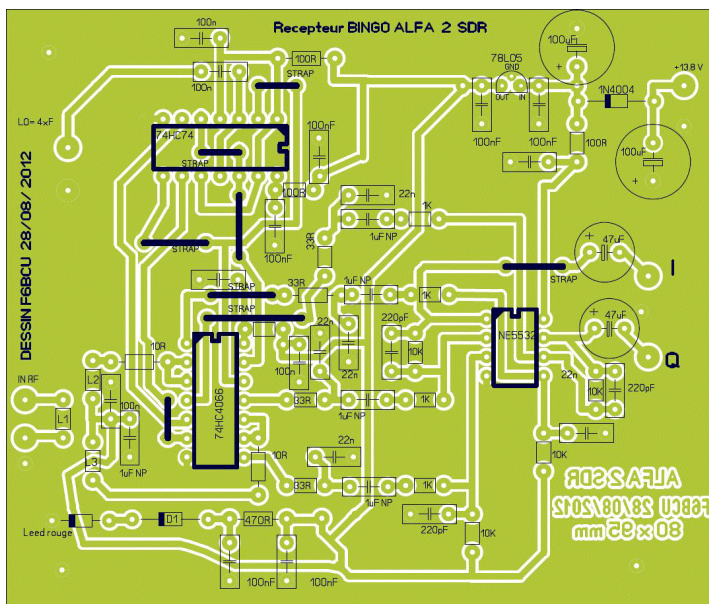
Recepteur BINGO ALFA 2 SDR

100n
100R
STRAP
100n
78L05
GND
OUT IN
100uF
+13.8 V
1N4004
LO= 4xF
74HC74
STRAP
100nF
100nF
100nF
100R
100uF
DESSIN F6BCU 28/08/2012
100R
22n
1K
33R
1uF NP
100nF
STRAP
47uF
I
STRAP
33R
1uF NP
1K
STRAP
STRAP
22n
220pF
NE5532
47uF
10R
10K
Q
100n
22n
IN RF
L2
100n
33R
1uF NP
1K
10K
220pF
L1
74HC4066
1uF NP
10K
L3
22n
10R
33R
1uF NP
1K
ALFA 2 SDR
F6BCU 28/08/2012
80 x 95 mm
Leed rouge
D1
470R
220pF
10K
100nF
100nF